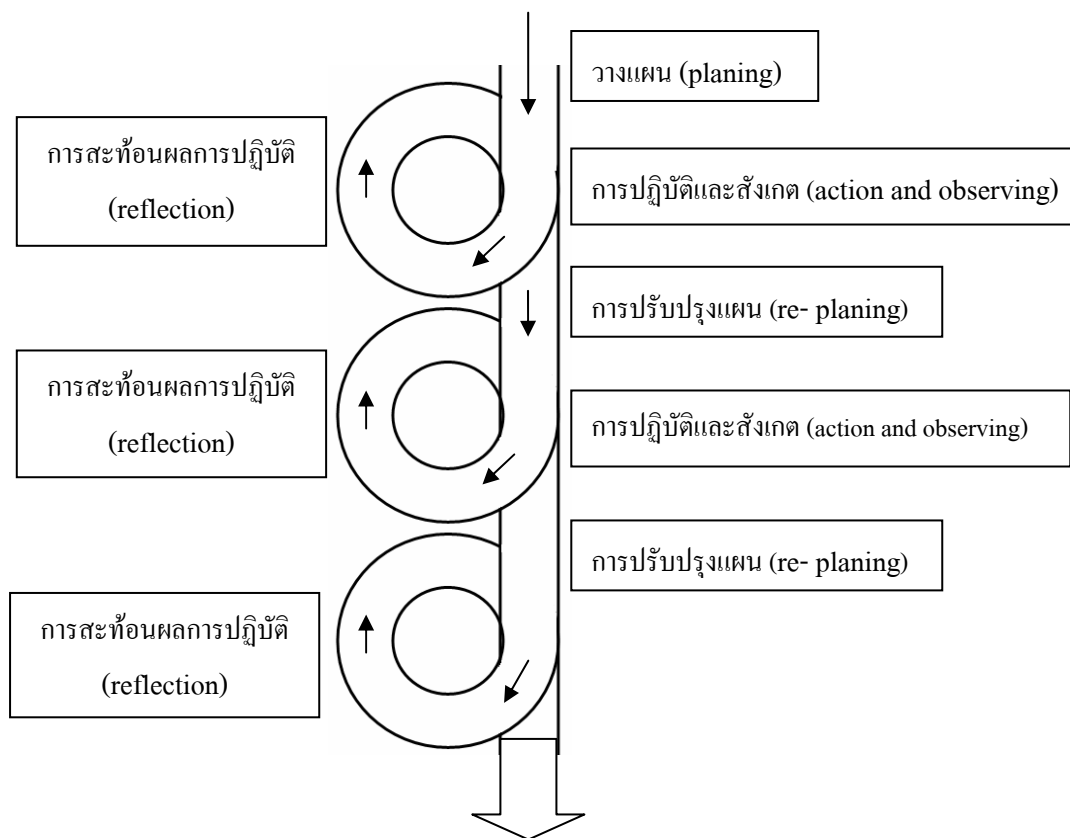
วางแผน (planing)

การสะท้อนผลการปฏิบัติ (reflection)

การปฏิบัติและสังเกต (action and observing)

การปรับปรุงแผน (re- planing)

การสะท้อนผลการปฏิบัติ (reflection)

การปฏิบัติและสังเกต (action and observing)

การปรับปรุงแผน (re- planing)

การสะท้อนผลการปฏิบัติ (reflection)